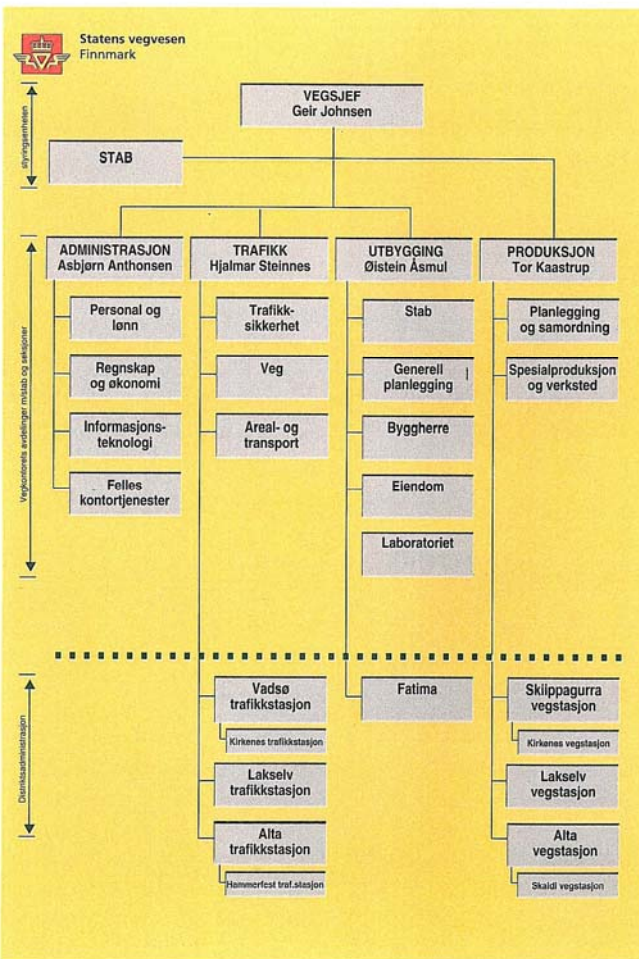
Statens vegvesen
Finnmark

styringsenheten

VEGSJEF
Geir Johnsen

STAB

Vegkontorets avdelinger m/stab og seksjoner

ADMINISTRASJON
Asbjørn Anthonsen

Personal og lønn

Regnskap og økonomi

Informasjonsteknologi

Felles kontortjenester

TRAFIKK
Hjalmar Steinnes

Trafikksikkerhet

Veg

Areal- og transport

UTBYGGING
Øistein Åsmul

Stab

Generell planlegging

Byggherre

Eiendom

Laboratoriet

PRODUKSJON
Tor Kaastrup

Planlegging og samordning

Spesialproduksjon og verksted

Distriktsadministrasjon

Vadsø trafikkstasjon

Kirkenes trafikkstasjon

Lakselv trafikkstasjon

Alta trafikkstasjon

Hammerfest traf.stasjon

Fatima

Skippagurra vegstasjon

Kirkenes vegstasjon

Lakselv vegstasjon

Alta vegstasjon

Skaidi vegstasjon